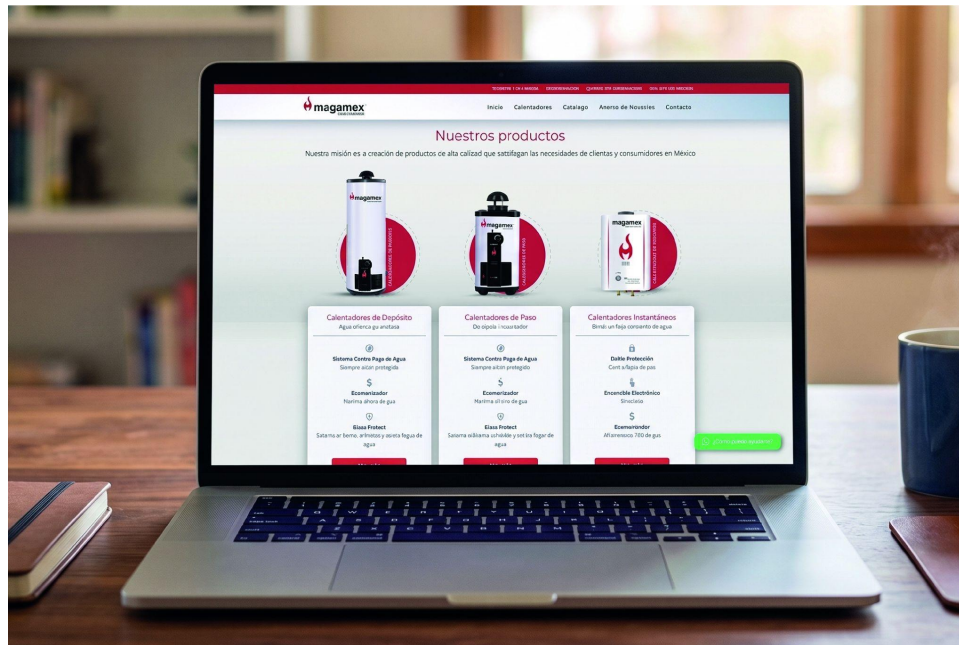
TECNIEFTE 1 24 4 MASON · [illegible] · QUEREIS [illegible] · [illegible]

magamex

Inicio Calentadores Catalago Anerso de Noussies Contacto

Nuestros productos

Nuestra misión es a creación de productos ce alta calizad que sattifagan las necesidades de clientas y consumidores en México

magamex

magamex

magamex

Calentadores de Depósito
Agua ollerca go anitasa

Sistema Contro Paga de Agua
Siempre aitan pretegida

$
Ecomenizador
Narima ahora de gua

Eiasa Protect
Saterna ar bemo, arlnestos y aszeta fegua de agua

Calentadores de Paso
Do oipola l ncursador

Sistema Contro Paga de Agua
Siempre aitan pretegido

$
Ecomenizador
Harima ol ero de gua

Eiasa Protect
Saserna oilisama uhvabile y set ira fogar de agua

Calentadores Instantáneos
Bimb un fajo consiento de agua

Daitle Protección
Cont a fapia de pas

Encendible Electrónico
Sinocleia

$
Ecomeiróndor
Afterenocco 780 de gus

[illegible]